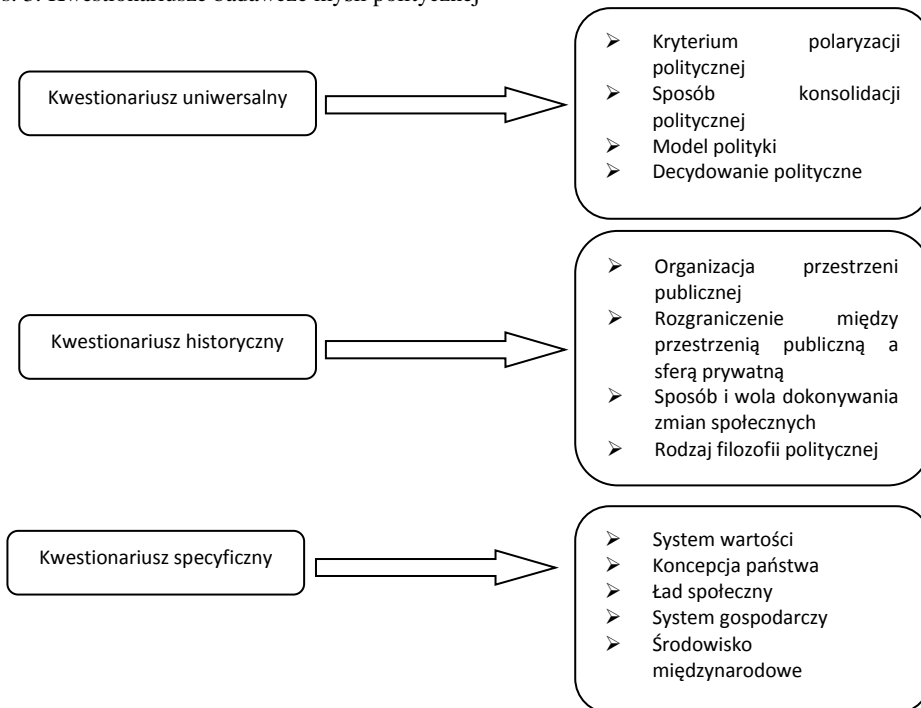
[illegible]

Kwestionariusz uniwersalny

- Kryterium polaryzacji politycznej
- Sposób konsolidacji politycznej
- Model polityki
- Decydowanie polityczne

Kwestionariusz historyczny

- Organizacja przestrzeni publicznej
- Rozgraniczenie między przestrzenią publiczną a sferą prywatną
- Sposób i wola dokonywania zmian społecznych
- Rodzaj filozofii politycznej

Kwestionariusz specyficzny

- System wartości
- Koncepcja państwa
- Ład społeczny
- System gospodarczy
- Środowisko międzynarodowe